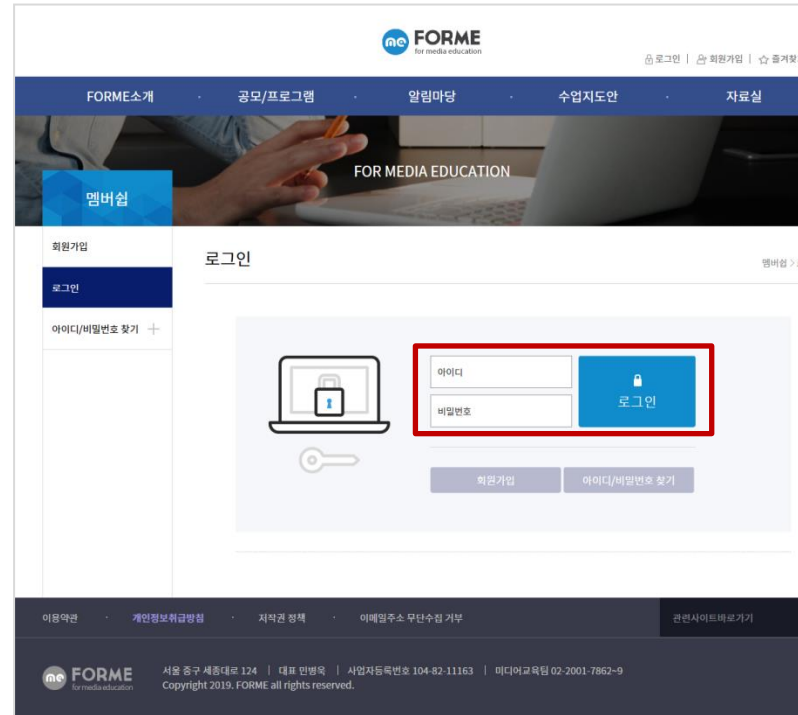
me FORME
for media education

로그인 | 회원가입 | 즐겨찾

FORME소개 · 공모/프로그램 · 알림마당 · 수업지도안 · 자료실

FOR MEDIA EDUCATION

멤버쉽

회원가입

로그인

아이디/비밀번호 찾기 +

로그인

멤버쉽 >

아이디

비밀번호

로그인

회원가입

아이디/비밀번호 찾기

이용약관 · 개인정보취급방침 · 지적권 정책 · 이메일주소 무단수집 거부

관련사이트바로가기

me FORME
for media education

서울 중구 세종대로 124 | 대표 민병욱 | 사업자등록번호 104-82-11163 | 미디어교육팀 02-2001-7862~9
Copyright 2019. FORME all rights reserved.